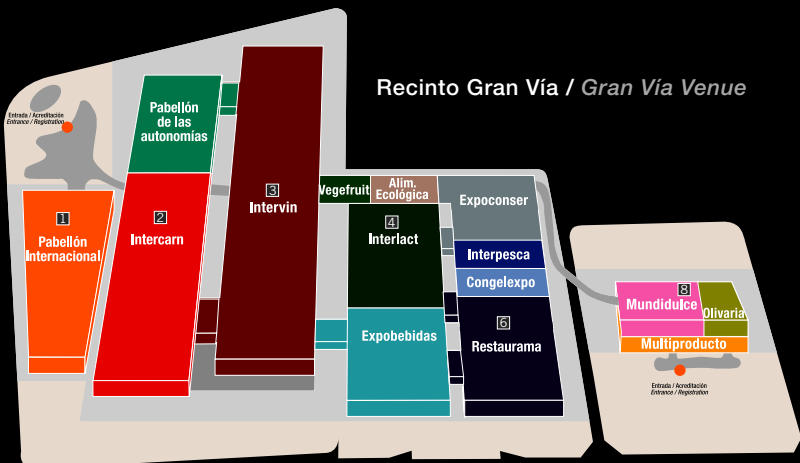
Recinto Gran Vía / Gran Vía Venue

Entrada / Acreditación
Entrance / Registration

Pabellón de las autonomías

1
Pabellón Internacional

2
Intercarn

3
Intervin

Vegefruit

Alim. Ecológica

4
Interlact

Expoconser

Interpesca

Congelexpo

Expobebidas

6
Restaurama

8
Mundidulce

Olivaria

Multiproducto

Entrada / Acreditación
Entrance / Registration